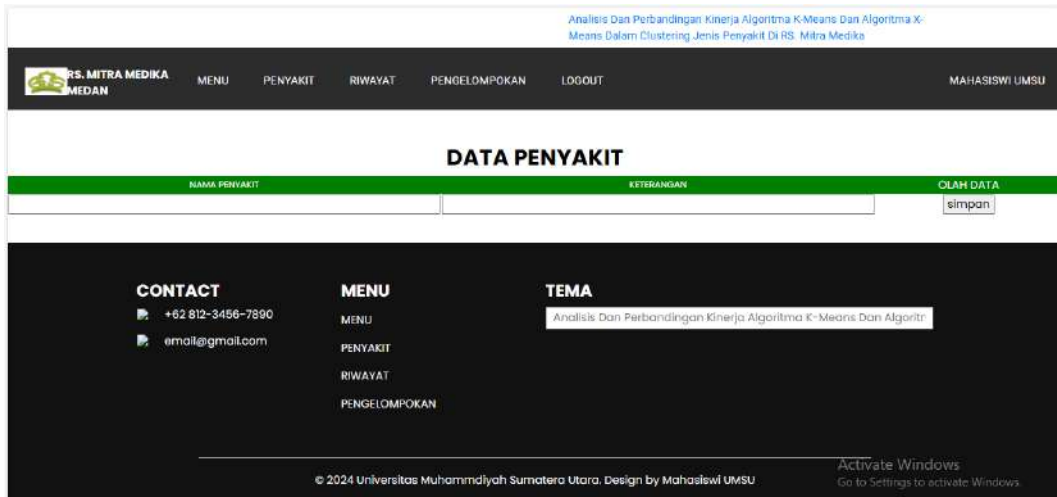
Analisis Dan Perbandingan Kinerja Algoritma K-Means Dan Algoritma X-Means Dalam Clustering Jenis Penyakit Di RS. Mitra Medika

RS. MITRA MEDIKA MEDAN

MENU PENYAKIT RIWAYAT PENGELOMPOKAN LOGOUT

MAHASISWI UMSU

DATA PENYAKIT

| NAMA PENYAKIT | KETERANGAN | OLAH DATA |
|---|---|---|
| | | simpan |

CONTACT

+62 812-3456-7890

email@gmail.com

MENU

MENU

PENYAKIT

RIWAYAT

PENGELOMPOKAN

TEMA

Analisis Dan Perbandingan Kinerja Algoritma K-Means Dan Algoritn

© 2024 Universitas Muhammadiyah Sumatera Utara. Design by Mahasiswi UMSU

Activate Windows
Go to Settings to activate Windows.